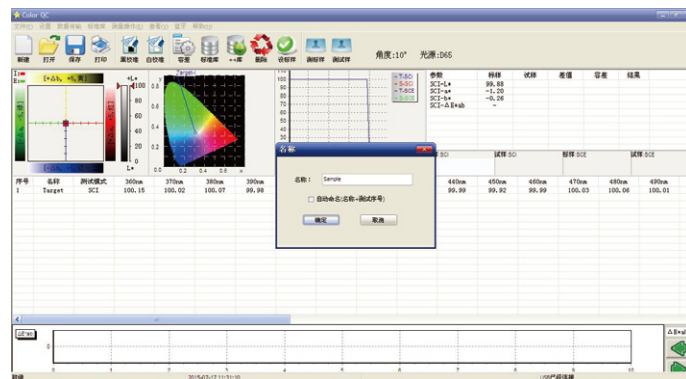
Color QC
文件(F) 设置 数据传输 标准库 测量操作(L) 查看(V) 窗口 帮助(H)
新建 打开 保存 打印 黑校准 白校准 容差 标准库 +-库 删除 设标样 测标样 测试样
角度:10° 光源:D65

[+Δb, +Δa]
+L*
100
80
60
40
20
0
L*

Target
0.8
0.6
0.4
0.2
0.0
0.2 0.4 0.6 0.8

110
100
90
80
70
60
50

T-SCI
S-SCI
T-SCE
S-SCE

| 参数 | 标样 | 试样 | 差值 | 容差 | 结果 |
|---|---|---|---|---|---|
| SCI-L* | 99.88 | | | | |
| SCI-a* | -1.20 | | | | |
| SCI-b* | -0.26 | | | | |
| SCI-ΔE*ab | - | | | | |

标样:SCI 试样:SCI 标样:SCE 试样:SCE

| 序号 | 名称 | 测试模式 | 360nm | 370nm | 380nm | 390nm | 440nm | 450nm | 460nm | 470nm | 480nm | 490nm |
|---|---|---|---|---|---|---|---|---|---|---|---|---|
| 1 | Target | SCI | 100.15 | 100.02 | 100.07 | 99.98 | 99.99 | 99.92 | 99.99 | 100.03 | 100.06 | 100.01 |

名称
名称: Sample
自动命名:(名称+测试序号)
确定 取消

ΔE*ab
就绪 2015/07/17 11:31:10 USB已经连接